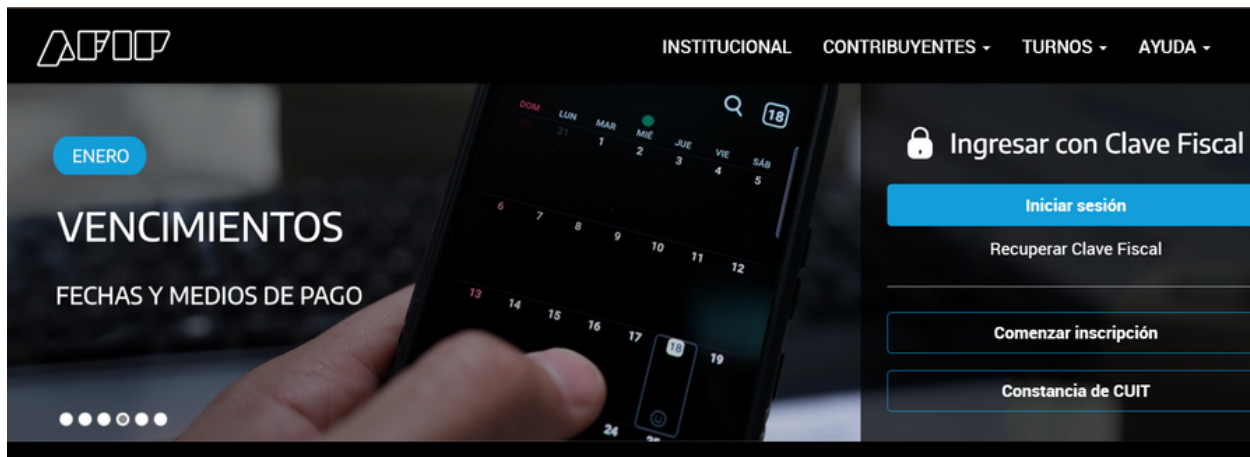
AFIP

INSTITUCIONAL CONTRIBUYENTES ▾ TURNOS ▾ AYUDA ▾

ENERO

VENCIMIENTOS

FECHAS Y MEDIOS DE PAGO

DOM LUN MAR MIÉ JUE VIE SÁB
30 31 1 2 3 4 5
6 7 8 9 10 11 12
13 14 15 16 17 18 19
24 25

18

Ingresar con Clave Fiscal

Iniciar sesión

Recuperar Clave Fiscal

Comenzar inscripción

Constancia de CUIT